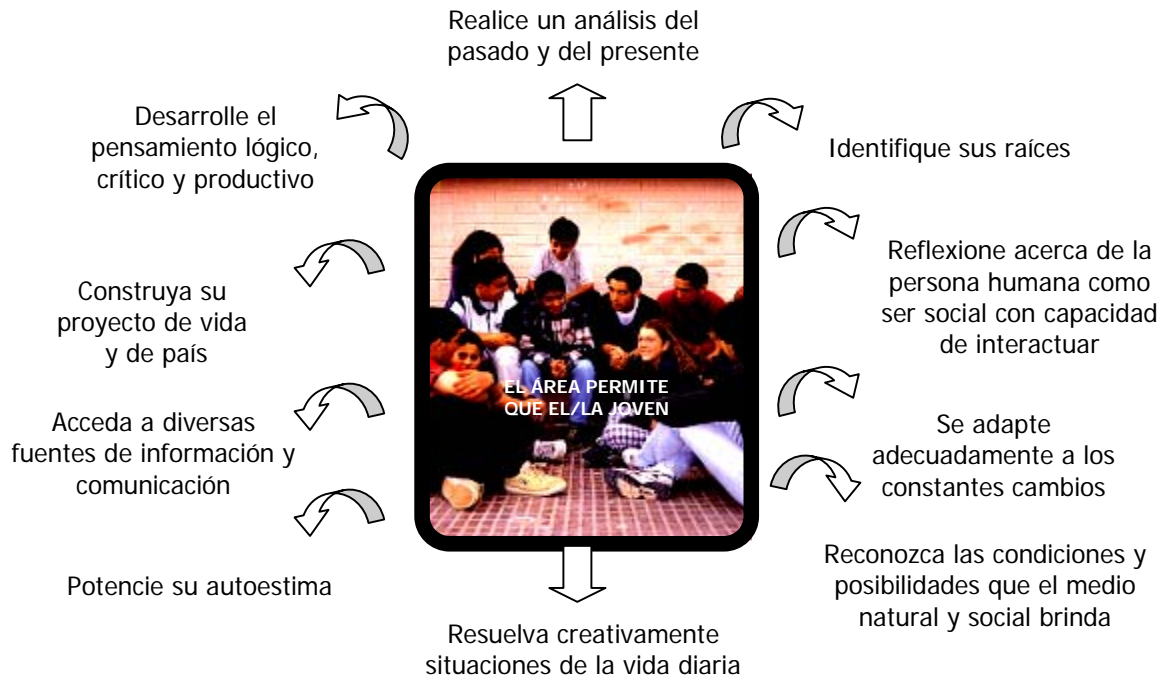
Realice un análisis del pasado y del presente

Desarrolle el pensamiento lógico, crítico y productivo

Identifique sus raíces

Reflexione acerca de la persona humana como ser social con capacidad de interactuar

Construya su proyecto de vida y de país

EL ÁREA PERMITE QUE EL/LA JOVEN

Acceda a diversas fuentes de información y comunicación

Se adapte adecuadamente a los constantes cambios

Potencie su autoestima

Reconozca las condiciones y posibilidades que el medio natural y social brinda

Resuelva creativamente situaciones de la vida diaria